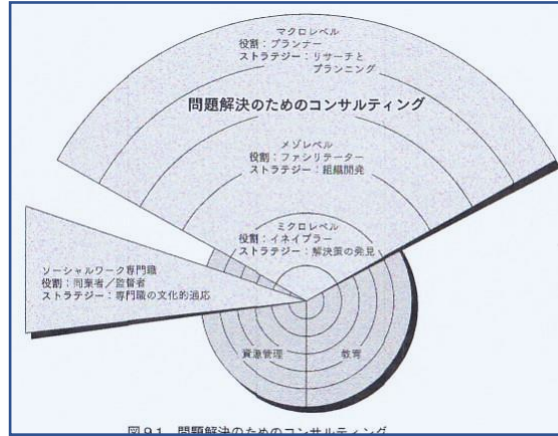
マクロレベル
役割：プランナー
ストラテジー：リサーチと
プランニング

問題解決のためのコンサルティング

メゾレベル
役割：ファシリテーター
ストラテジー：組織開発

ミクロレベル
役割：イネイブラー
ストラテジー：解決策の発見

ソーシャルワーク専門職
役割：同業者／監督者
ストラテジー：専門職の文化的適応

資源管理

教育

図 9.1　問題解決のためのコンサルティング